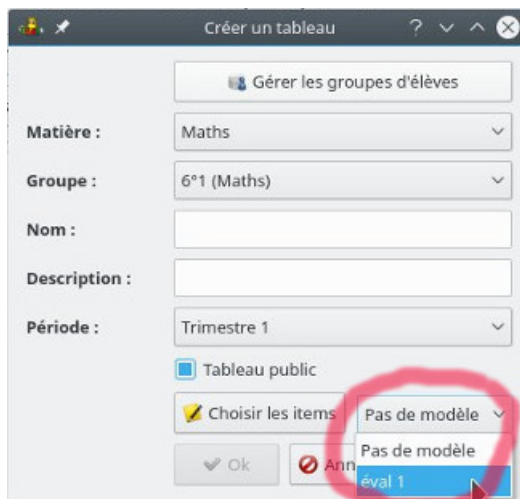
Créer un tableau

? ∨ ∧

Gérer les groupes d'élèves

Matière : Maths

Groupe : 6°1 (Maths)

Nom :

Description :

Période : Trimestre 1

Tableau public

Choisir les items

Pas de modèle

Pas de modèle

éval 1

Ok

Ann